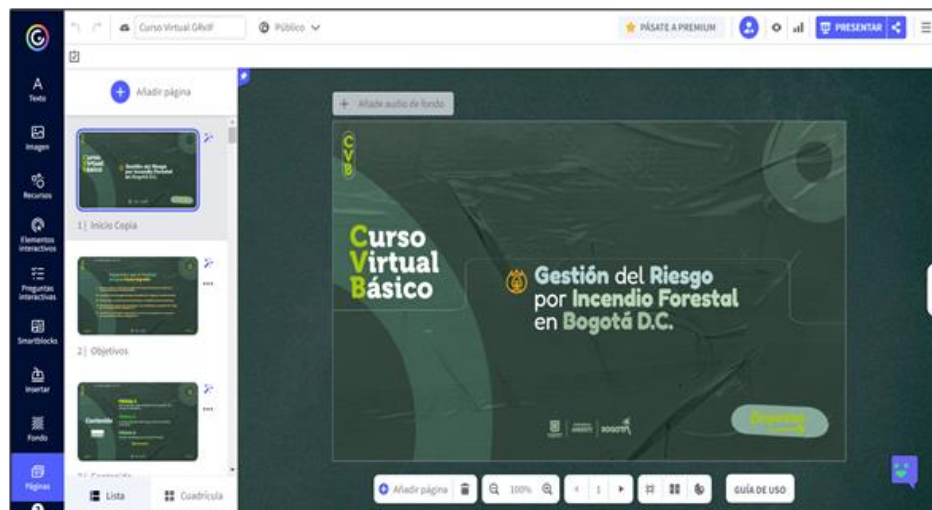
Curso Virtual GRIF
Público
PÁSATE A PREMIUM
PRESENTAR

Texto
Imagen
Recursos
Elementos interactivos
Preguntas interactivas
Smartblocks
Insertar
Fondo
Páginas

Añadir página

1 | Inicio Copia
2 | Objetivos
3 | Contenido

Lista
Cuadrícula

Añade audio de fondo

CVB

Curso Virtual Básico

Gestión del Riesgo por Incendio Forestal en Bogotá D.C.

BOGOTÁ

Empezar

Añadir página
100%
1
GUÍA DE USO